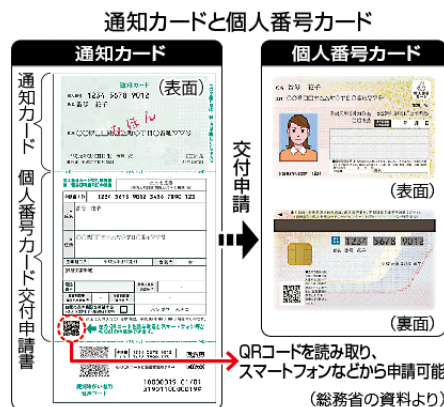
通知カードと個人番号カード

通知カード

通知カード

個人番号カード交付申請書

1234 5678 9012

通知カード

（表面）

番号 花子

みほん

交付申請

個人番号カード

（表面）

1234 5678 9012

（裏面）

QRコードを読み取り、スマートフォンなどから申請可能

（総務省の資料より）